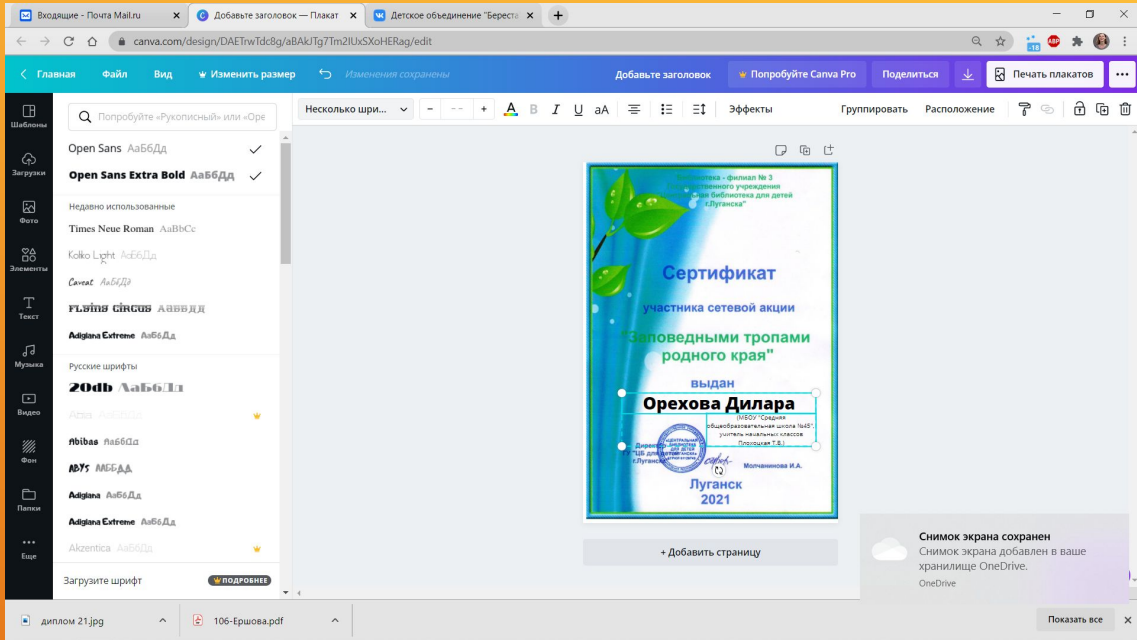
Входящие - Почта Mail.ru
Добавьте заголовок — Плакат
Детское объединение "Береста"

canva.com/design/DAETrwTdc8g/aBAkJTg7Tm2IUxSXoHERag/edit

Главная Файл Вид Изменить размер Изменения сохранены Добавьте заголовок Попробуйте Canva Pro Поделиться Печать плакатов

Несколько шри... Эффекты Группировать Расположение

Шаблоны
Загрузки
Фото
Элементы
Текст
Музыка
Видео
Фон
Папки
Еще

Попробуйте «Рукописный» или «Ope

Open Sans АаБбДд
Open Sans Extra Bold АаБбДд
Недавно использованные
Times Neue Roman AaBbCc
Koliko Light АаБбДд
Caveat АаБбДд
Flying Circus АаБбДд
Adigiana Extreme АаБбДд
Русские шрифты
20db АаБбДд
Abibas АаБбДд
ABYS АББДД
Adigiana АаБбДд
Adigiana Extreme АаБбДд
Akzentica АаБбДд
Загрузите шрифт ПОДРОБНЕЕ

Библиотека - филиал № 3
...ственного учреждения
...ая библиотека для детей
г.Луганска"

Сертификат
участника сетевой акции
"Заповедными тропами родного края"
выдан
Орехова Дилара
(МБОУ "Средняя общеобразовательная школа №45", учитель начальных классов Плохоцкая Т.Б.)
Директор "ЦБ для детей г.Луганска"
Молчанинова И.А.
Луганск
2021

+ Добавить страницу

Снимок экрана сохранен
Снимок экрана добавлен в ваше хранилище OneDrive.
OneDrive

диплом 21.jpg
106-Ершова.pdf
Показать все